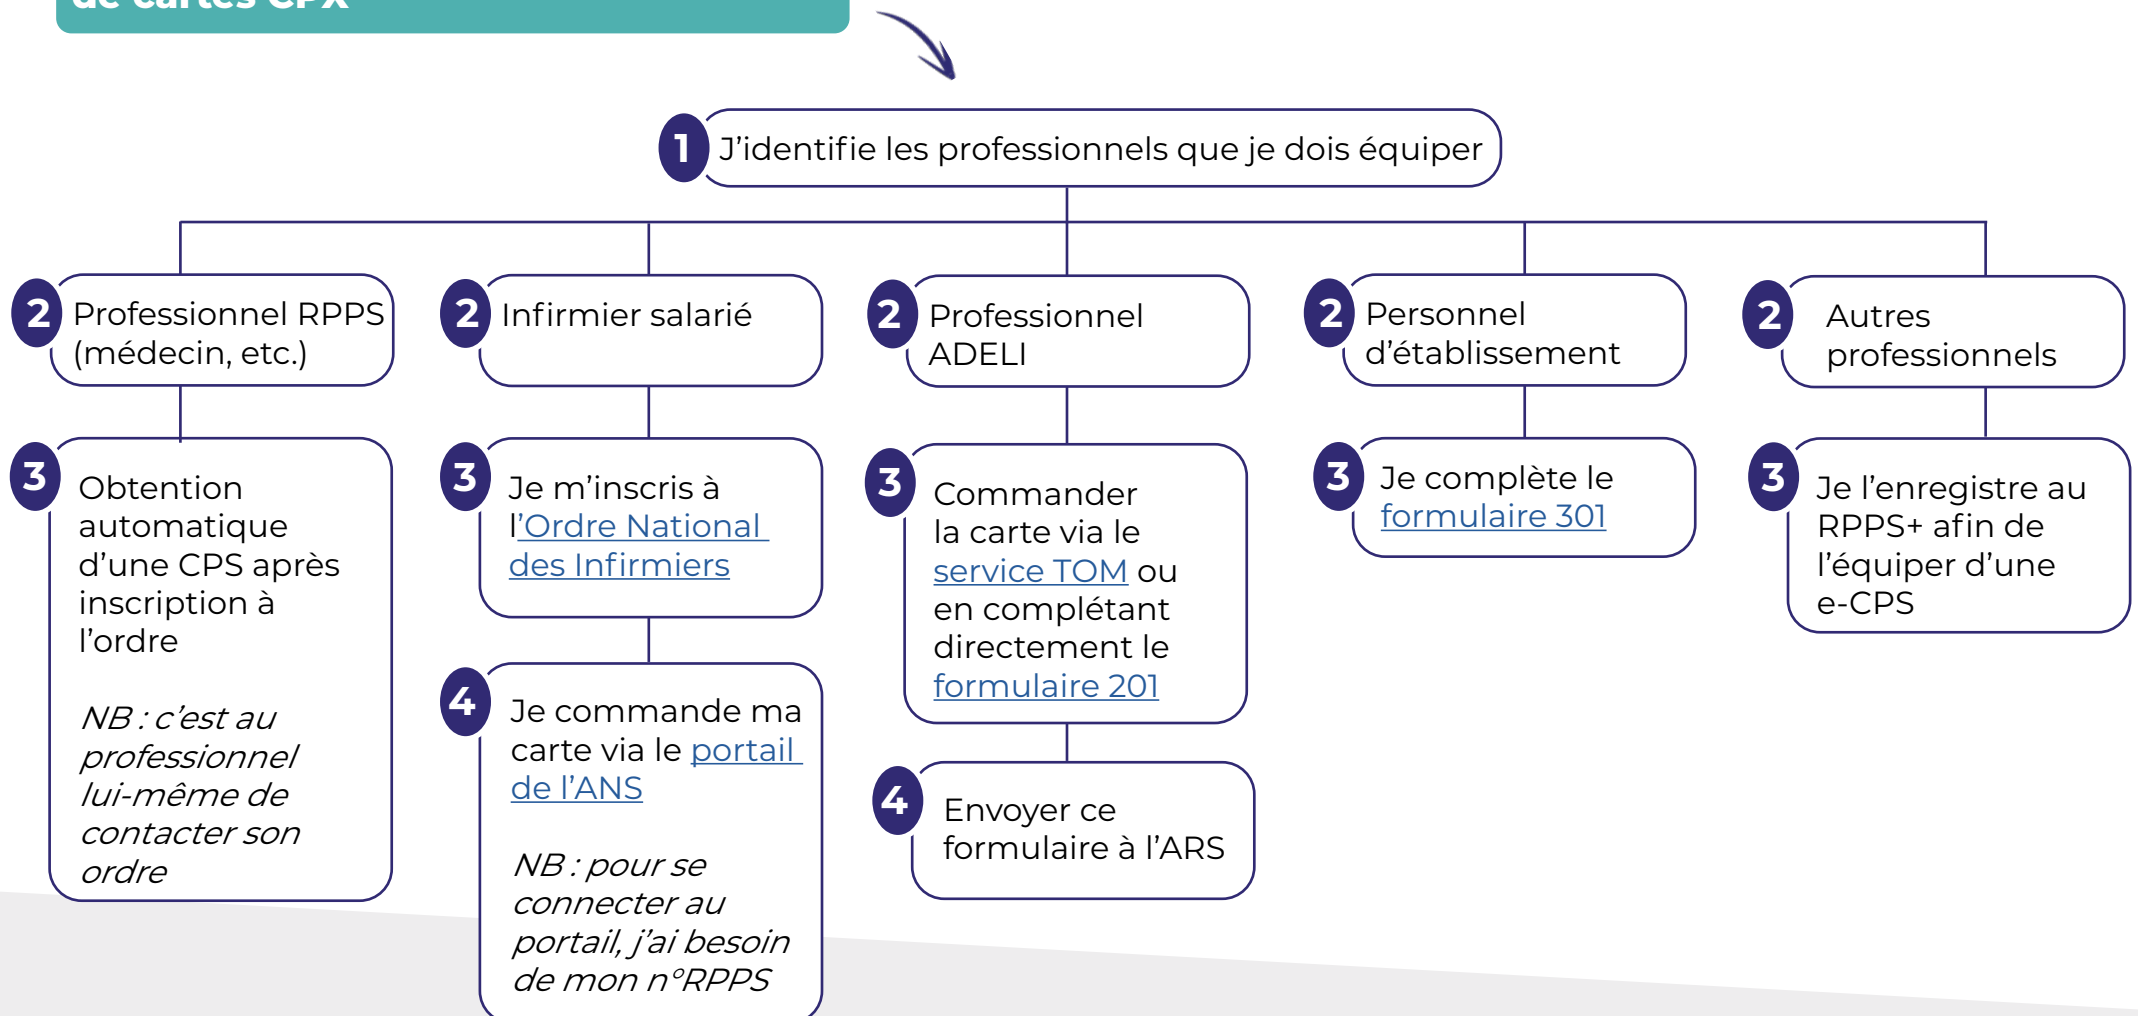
de cartes CPX

1 J’identifie les professionnels que je dois équiper

2 Professionnel RPPS (médecin, etc.)

3 Obtention automatique d’une CPS après inscription à l’ordre

*NB : c’est au professionnel lui-même de contacter son ordre*

2 Infirmier salarié

3 Je m’inscris à l’Ordre National des Infirmiers

4 Je commande ma carte via le portail de l’ANS

*NB : pour se connecter au portail, j’ai besoin de mon n°RPPS*

2 Professionnel ADELI

3 Commander la carte via le service TOM ou en complétant directement le formulaire 201

4 Envoyer ce formulaire à l’ARS

2 Personnel d’établissement

3 Je complète le formulaire 301

2 Autres professionnels

3 Je l’enregistre au RPPS+ afin de l’équiper d’une e-CPS